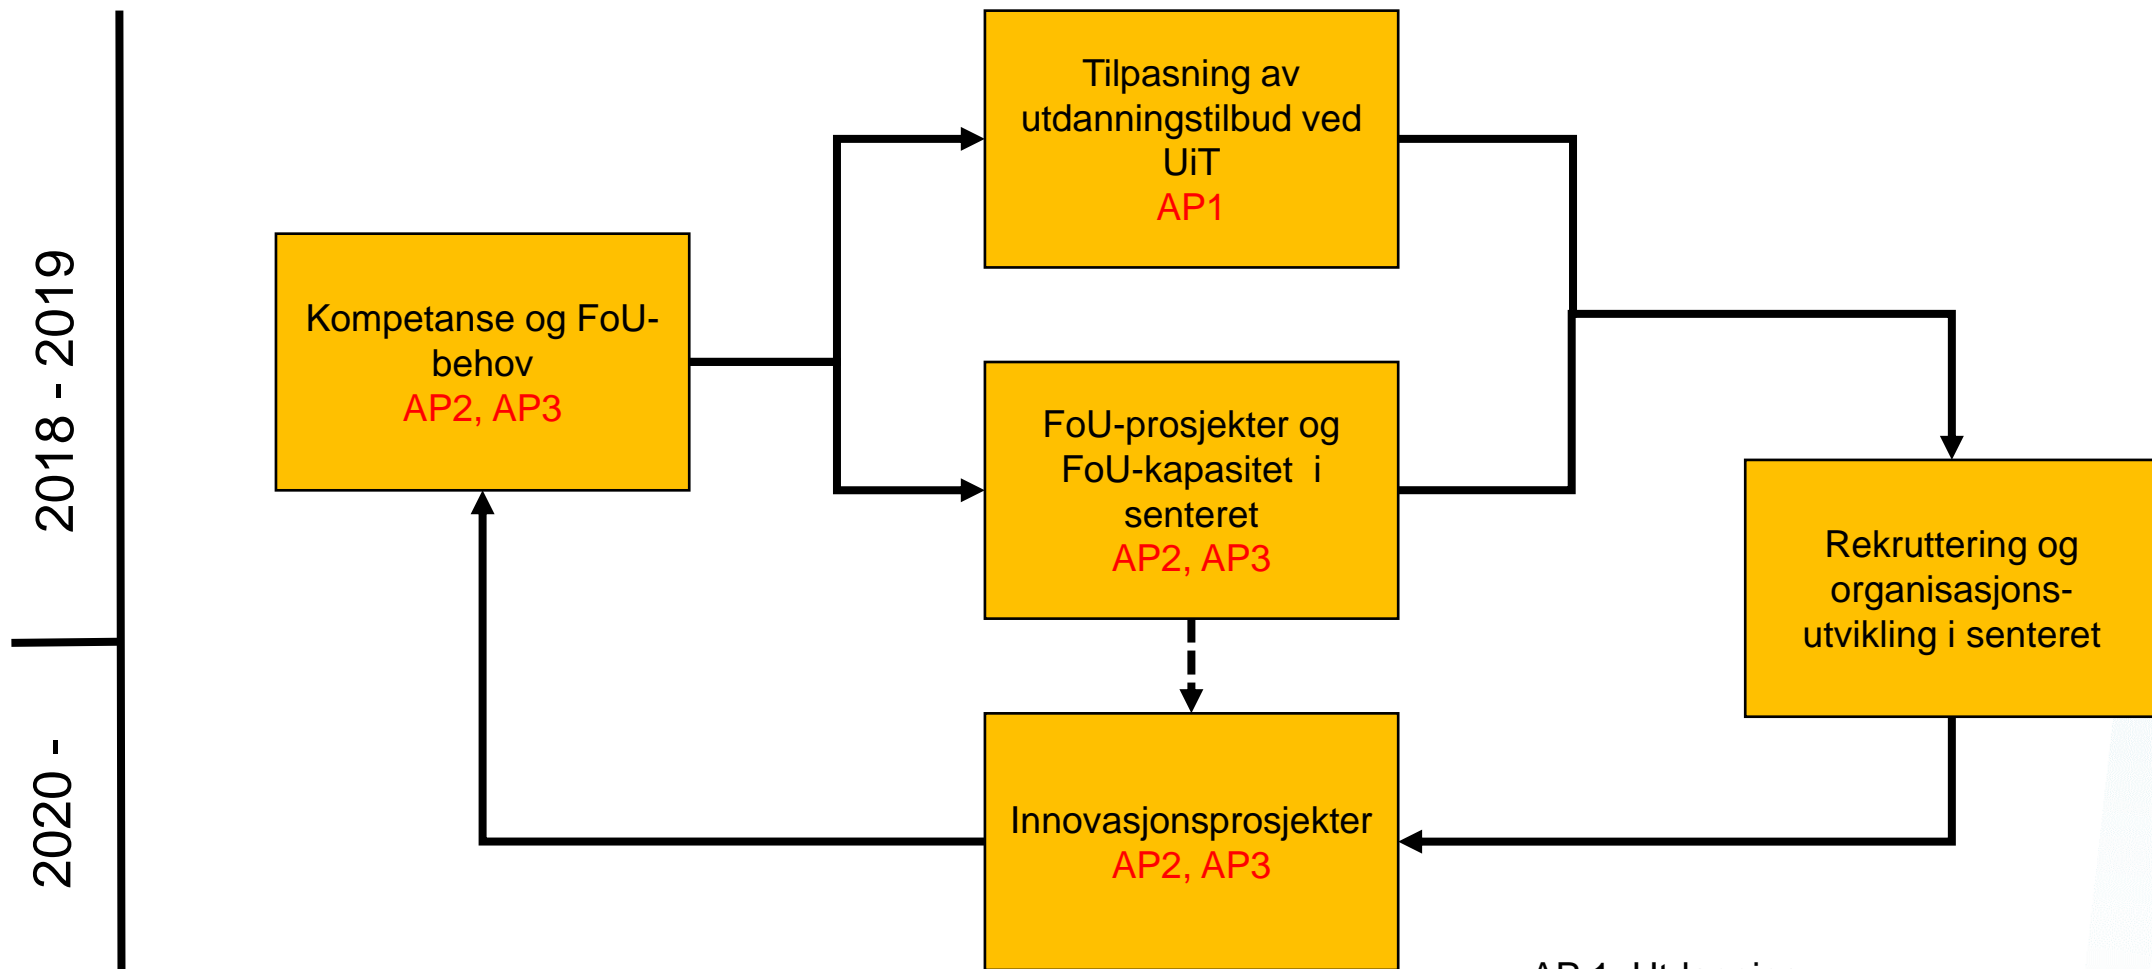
2018 - 2019

2020 -

Tilpasning av utdanningstilbud ved UiT
AP1

Kompetanse og FoU-behov
AP2, AP3

FoU-prosjekter og FoU-kapasitet i senteret
AP2, AP3

Rekruttering og organisasjonsutvikling i senteret

Innovasjonsprosjekter
AP2, AP3

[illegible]